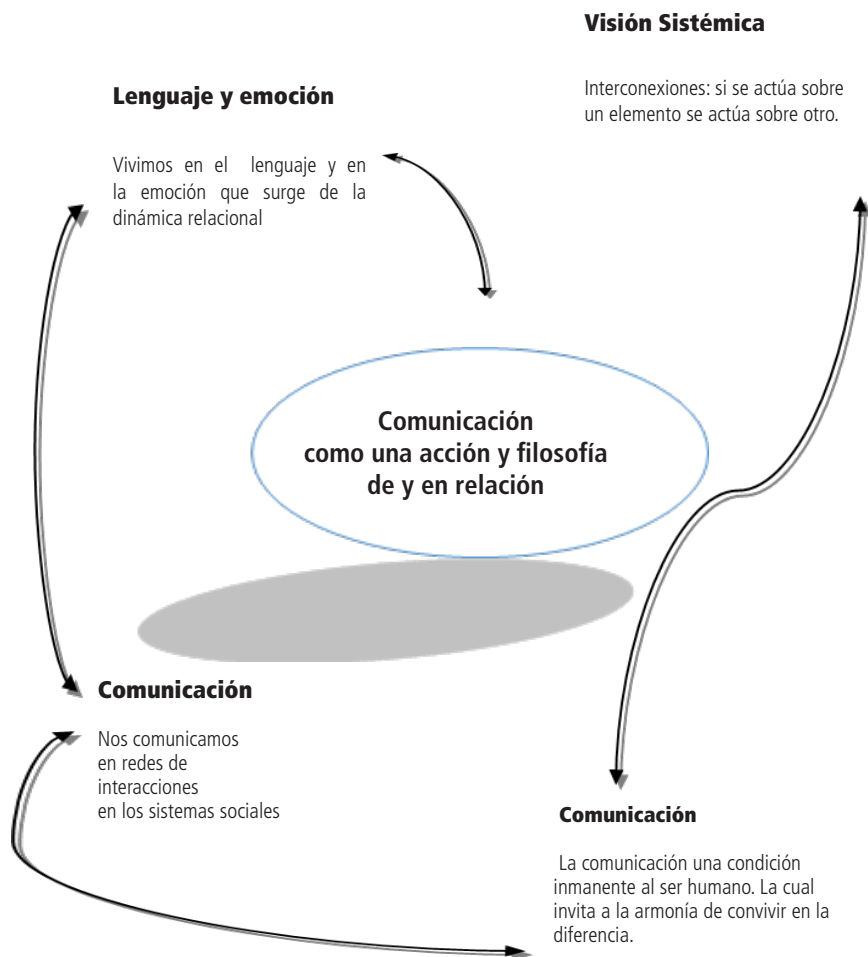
Visión Sistémica

Interconexiones: si se actúa sobre un elemento se actúa sobre otro.

Lenguaje y emoción

Vivimos en el lenguaje y en la emoción que surge de la dinámica relacional

Comunicación
como una acción y filosofía
de y en relación

Comunicación

Nos comunicamos
en redes de
interacciones
en los sistemas sociales

Comunicación

La comunicación una condición inmanente al ser humano. La cual invita a la armonía de convivir en la diferencia.